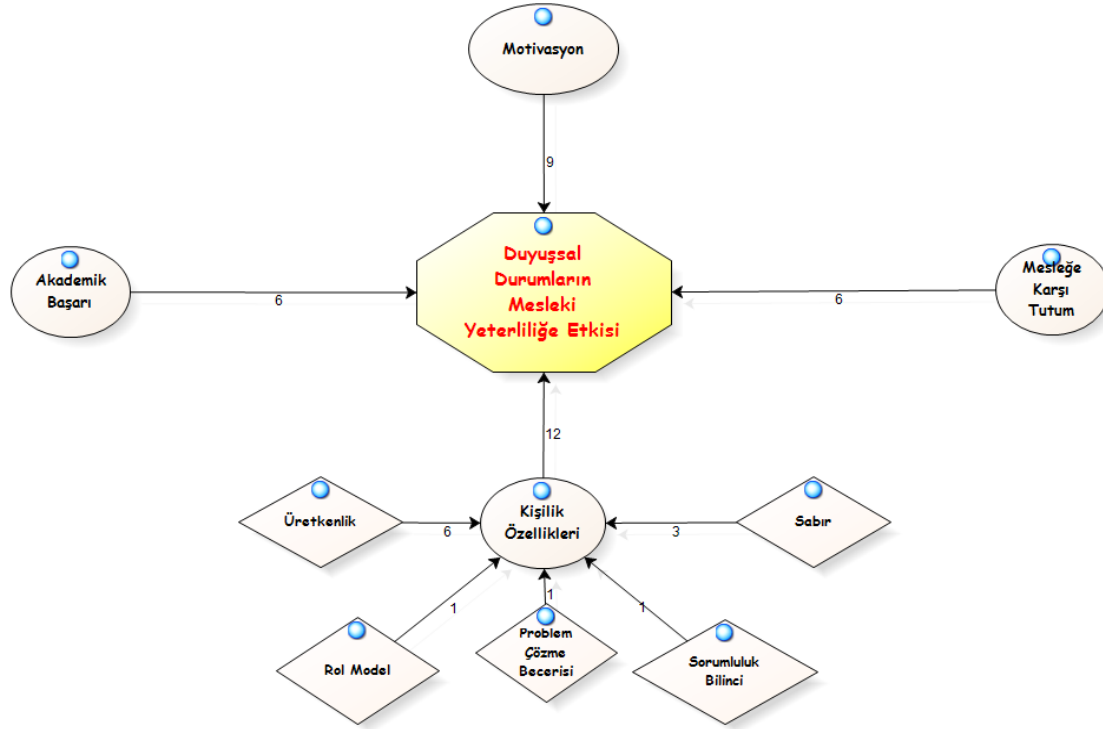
Motivasyon

9

Akademik Başarı

6

Duyuşsal Durumların Mesleki Yeterliliğe Etkisi

6

Mesleğe Karşı Tutum

12

Üretkenlik

6

Kişilik Özellikleri

3

Sabır

1

1

1

Rol Model

Problem Çözme Becerisi

Sorumluluk Bilinci